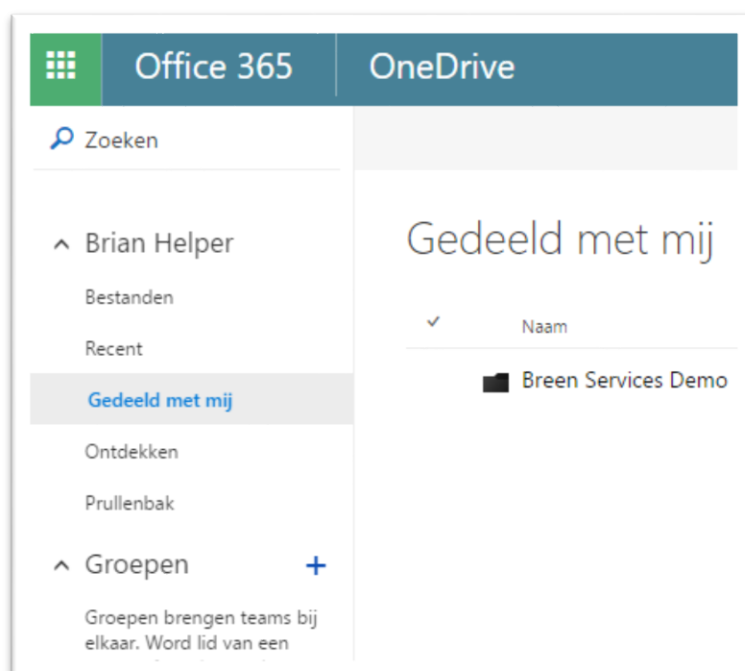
Office 365 OneDrive

Zoeken

Brian Helper

Bestanden

Recent

Gedeeld met mij

Ontdekken

Prullenbak

Groepen +

Groepen brengen teams bij elkaar. Word lid van een

Gedeeld met mij

Naam

Breen Services Demo